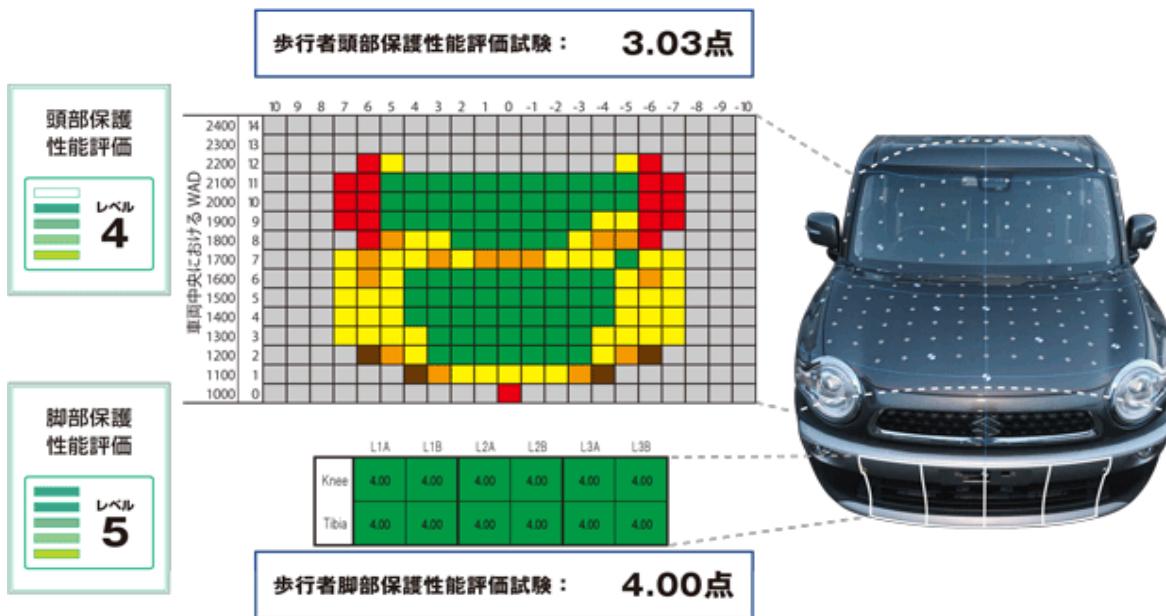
歩行者頭部保護性能評価試験： 3.03点

頭部保護性能評価

レベル 4

| | | 10 | 9 | 8 | 7 | 6 | 5 | 4 | 3 | 2 | 1 | 0 | -1 | -2 | -3 | -4 | -5 | -6 | -7 | -8 | -9 | -10 |
|---|---|---|---|---|---|---|---|---|---|---|---|---|---|---|---|---|---|---|---|---|---|---|
| 2400 | 14 | | | | | | | | | | | | | | | | | | | | | |
| 2300 | 13 | | | | | | | | | | | | | | | | | | | | | |
| 2200 | 12 | | | | | | | | | | | | | | | | | | | | | |
| 2100 | 11 | | | | | | | | | | | | | | | | | | | | | |
| 2000 | 10 | | | | | | | | | | | | | | | | | | | | | |
| 1900 | 9 | | | | | | | | | | | | | | | | | | | | | |
| 1800 | 8 | | | | | | | | | | | | | | | | | | | | | |
| 1700 | 7 | | | | | | | | | | | | | | | | | | | | | |
| 1600 | 6 | | | | | | | | | | | | | | | | | | | | | |
| 1500 | 5 | | | | | | | | | | | | | | | | | | | | | |
| 1400 | 4 | | | | | | | | | | | | | | | | | | | | | |
| 1300 | 3 | | | | | | | | | | | | | | | | | | | | | |
| 1200 | 2 | | | | | | | | | | | | | | | | | | | | | |
| 1100 | 1 | | | | | | | | | | | | | | | | | | | | | |
| 1000 | 0 | | | | | | | | | | | | | | | | | | | | | |

車両中央における WAD

脚部保護性能評価

レベル 5

| | L1A | L1B | L2A | L2B | L3A | L3B |
|---|---|---|---|---|---|---|
| Knee | 4.00 | 4.00 | 4.00 | 4.00 | 4.00 | 4.00 |
| Tibia | 4.00 | 4.00 | 4.00 | 4.00 | 4.00 | 4.00 |

歩行者脚部保護性能評価試験： 4.00点